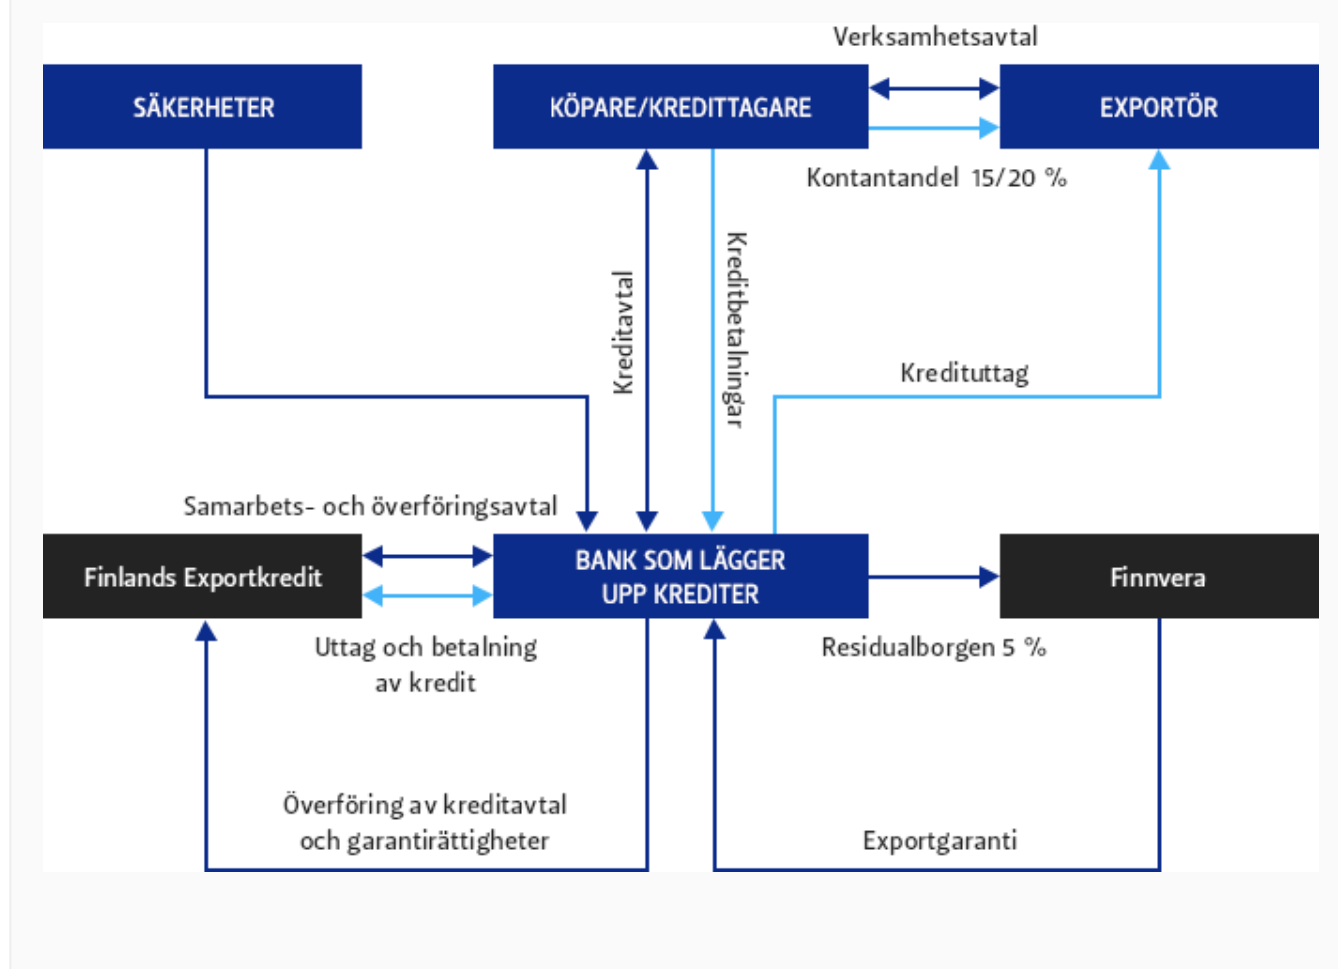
Verksamhetsavtal

SÄKERHETER

KÖPARE/KREDITTAGARE

EXPORTÖR

Kontantandel 15/20 %

Kreditavtal

Kreditbetalningar

Kredituttag

Samarbets- och överföringsavtal

Finlands Exportkredit

BANK SOM LÄGGER UPP KREDITER

Finnvera

Uttag och betalning av kredit

Residualborgen 5 %

Överföring av kreditavtal och garantirättigheter

Exportgaranti